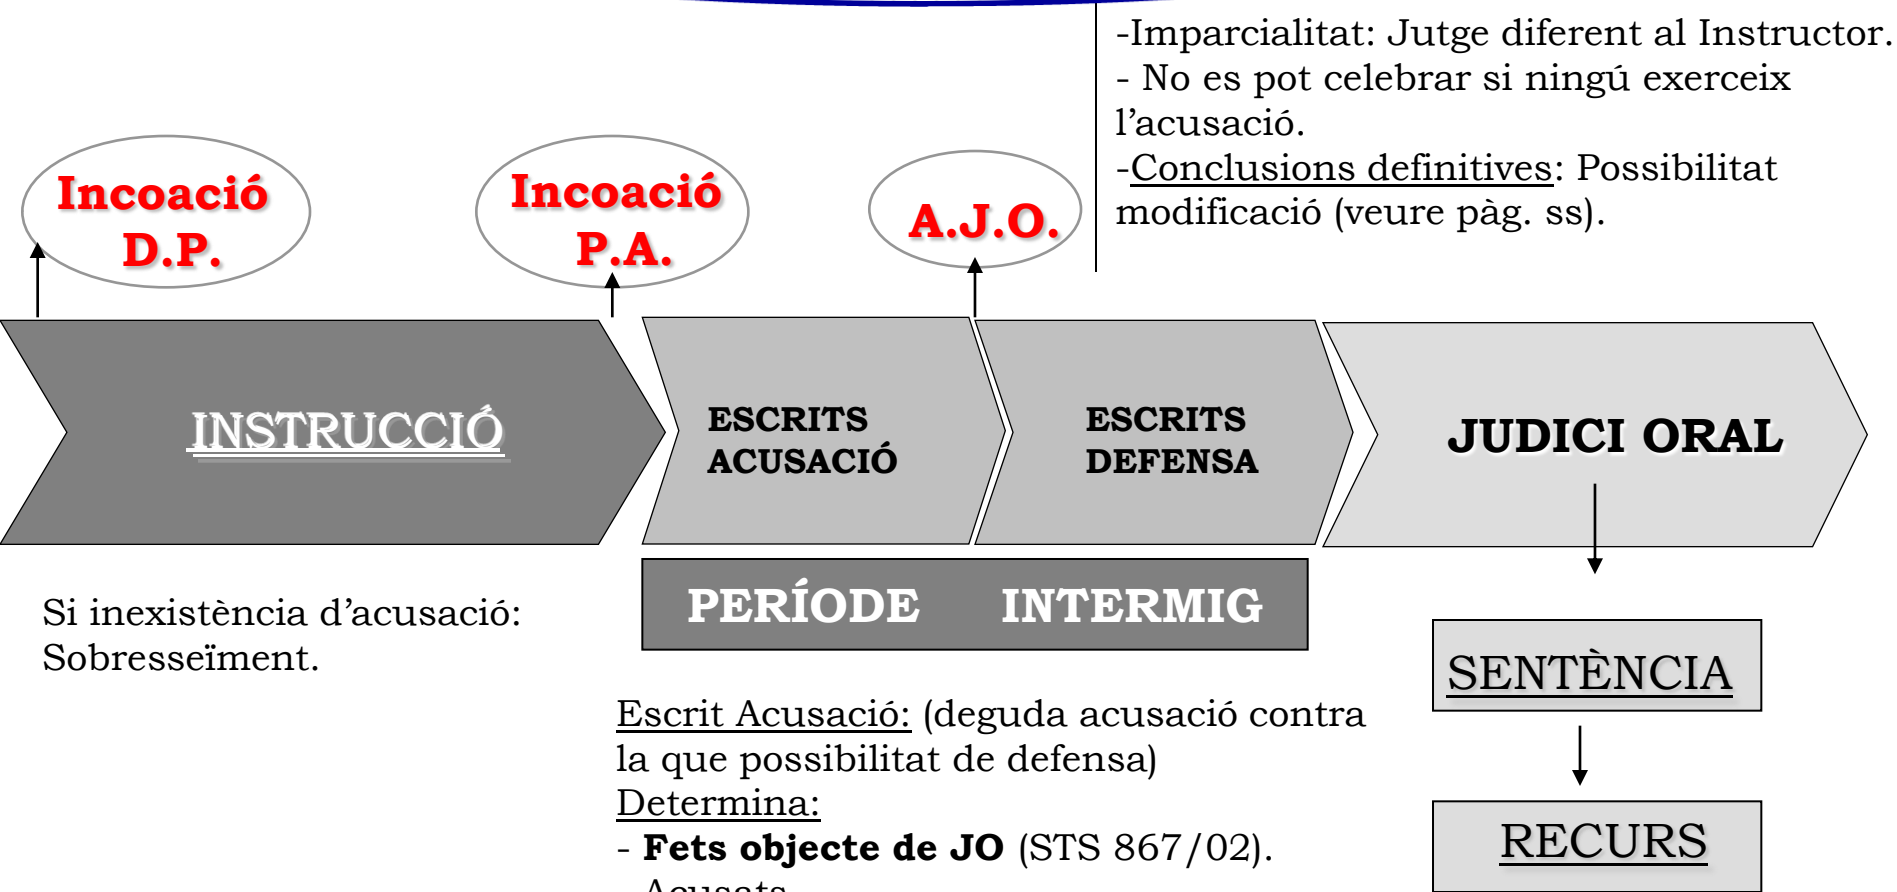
-Imparcialitat: Jutge diferent al Instructor.
- No es pot celebrar si ningú exerceix l'acusació.
-Conclusions definitives: Possibilitat modificació (veure pàg. ss).

Incoació D.P.

Incoació P.A.

A.J.O.

INSTRUCCIÓ

ESCRITS ACUSACIÓ

ESCRITS DEFENSA

JUDICI ORAL

PERÍODE INTERMIG

Si inexistència d'acusació: Sobresseïment.

SENTÈNCIA

RECURS

Escrit Acusació: (deguda acusació contra la que possibilitat de defensa)
Determina:
- **Fets objecte de JO** (STS 867/02).
- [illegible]